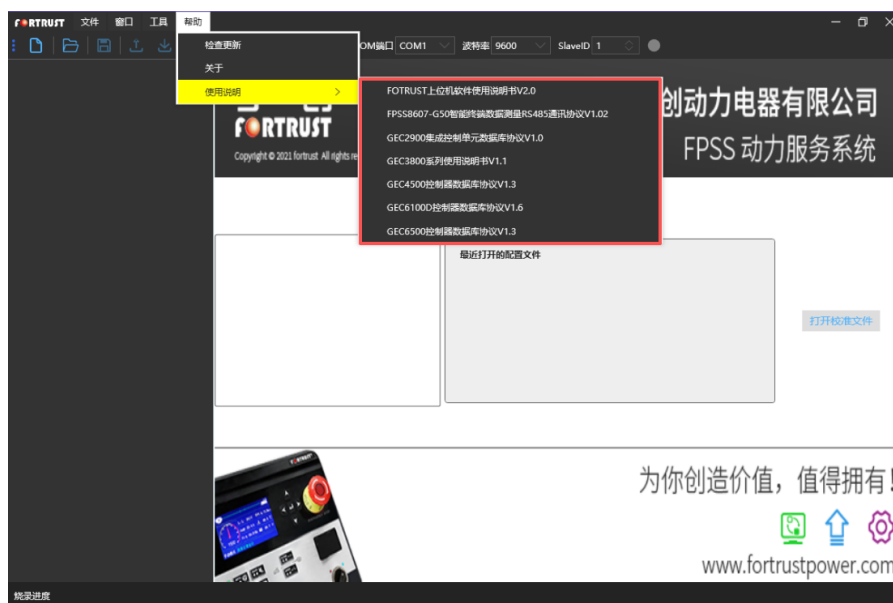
FORTRUST 文件 窗口 工具 帮助

COM端口 COM1 波特率 9600 SlaveID 1

检查更新
关于
使用说明

FOTRUST上位机软件使用说明书V2.0
FPSS8607-G50智能终端数据测量RS485通讯协议V1.02
GEC2900集成控制单元数据库协议V1.0
GEC3800系列使用说明书V1.1
GEC4500控制器数据库协议V1.3
GEC6100D控制器数据库协议V1.6
GEC6500控制器数据库协议V1.3

创动力电器有限公司
FPSS 动力服务系统

FORTRUST
Copyright © 2021 fortrust All rights re

最近打开的配置文件

打开校准文件

为你创造价值，值得拥有!

FORTRUST

www.fortrustpower.com

烧录进度